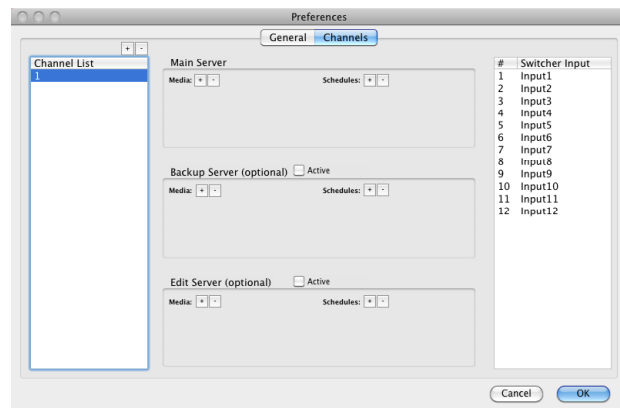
Preferences

General Channels

+ -

Channel List
1

Main Server

Media: + -

Schedules: + -

Backup Server (optional) Active

Media: + -

Schedules: + -

Edit Server (optional) Active

Media: + -

Schedules: + -

| # | Switcher Input |
|---|---|
| 1 | Input1 |
| 2 | Input2 |
| 3 | Input3 |
| 4 | Input4 |
| 5 | Input5 |
| 6 | Input6 |
| 7 | Input7 |
| 8 | Input8 |
| 9 | Input9 |
| 10 | Input10 |
| 11 | Input11 |
| 12 | Input12 |

Cancel OK